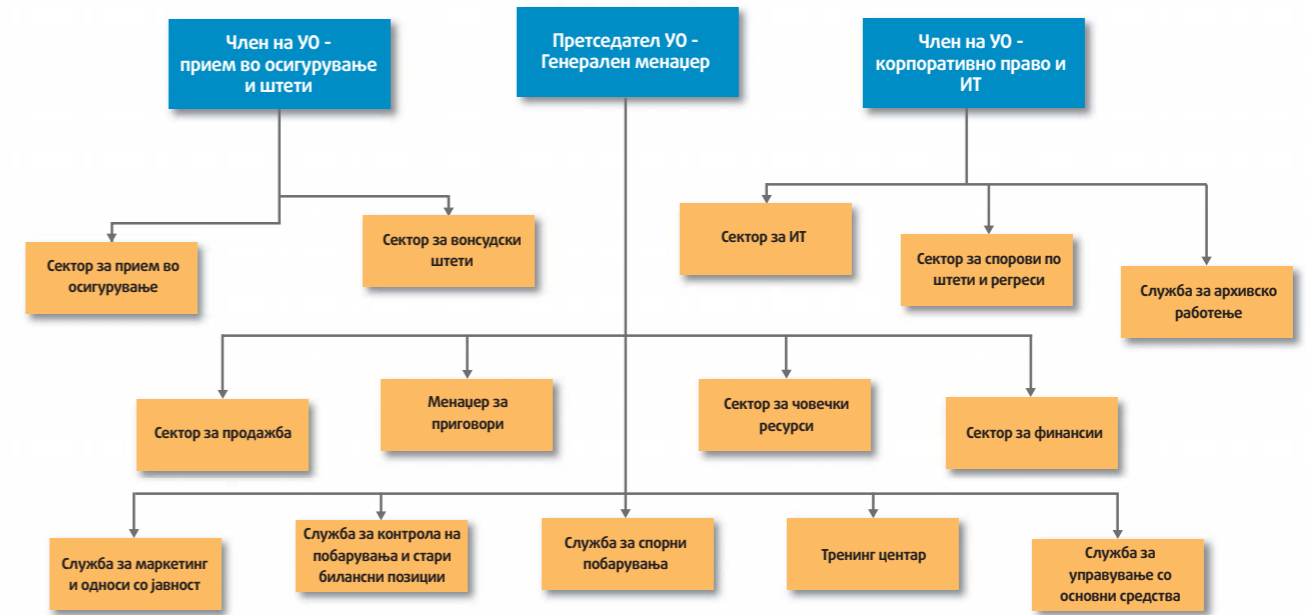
Член на УО - прием во осигурување и штети

Претседател УО - Генерален менаџер

Член на УО - корпоративно право и ИТ

Сектор за прием во осигурување

Сектор за вонсудски штети

Сектор за ИТ

Сектор за спорови по штети и регреси

Служба за архивско работење

Сектор за продажба

Менаџер за приговори

Сектор за човечки ресурси

Сектор за финансии

Служба за маркетинг и односи со јавност

Служба за контрола на побарувања и стари билансни позиции

Служба за спорни побарувања

Тренинг центар

Служба за управување со основни средства